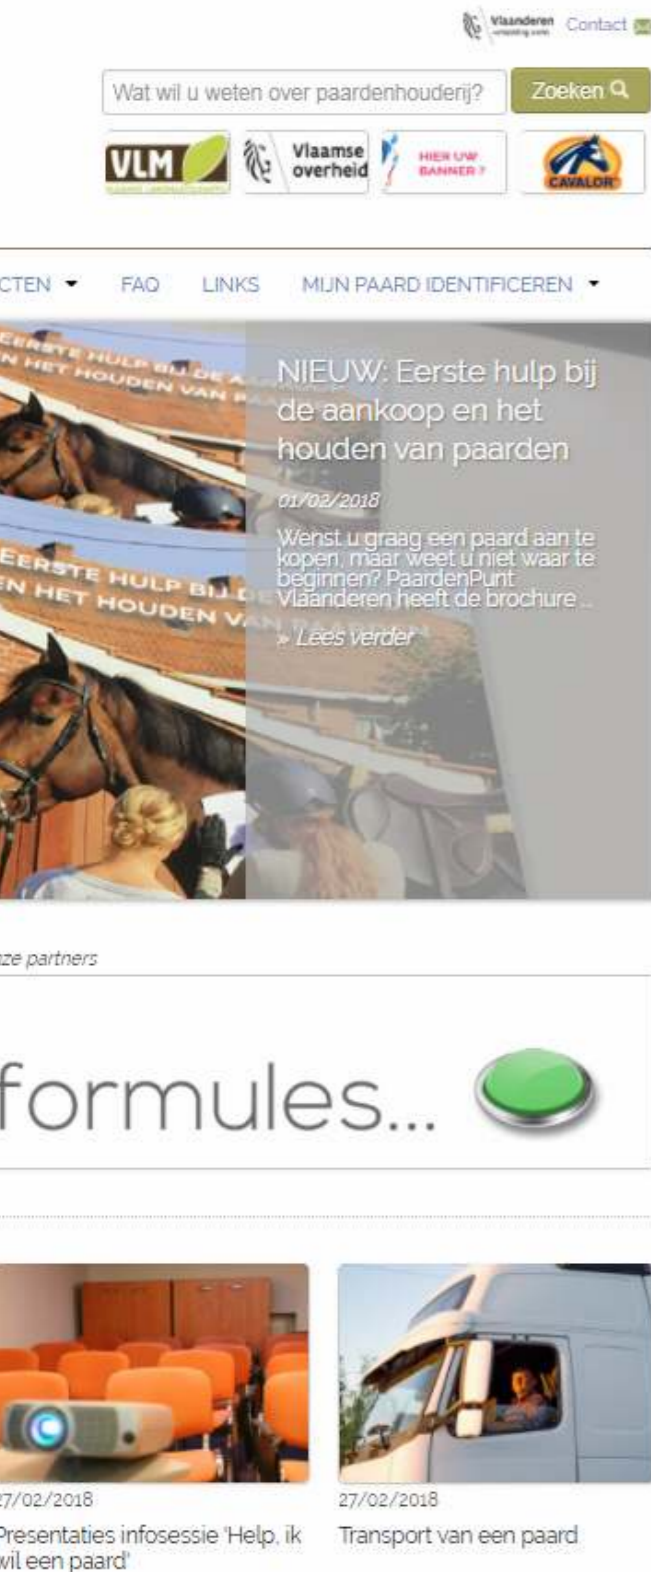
Vlaanderen Contact

Wat wil u weten over paardenhouderij?

Zoeken

VLM

Vlaamse overheid

HIER UW BANNER?

CAVALOR

CTEN FAQ LINKS MIJN PAARD IDENTIFICEREN

EERSTE HULP BIJ DE A
EN HET HOUDEN VAN P

NIEUW: Eerste hulp bij de aankoop en het houden van paarden

01/02/2018

Wenst u graag een paard aan te kopen, maar weet u niet waar te beginnen? PaardenPunt Vlaanderen heeft de brochure ...

» Lees verder

EERSTE HULP BIJ DE
EN HET HOUDEN VAN PAARDEN

ze partners

formules...

27/02/2018

Presentaties infosessie 'Help, ik wil een paard'

27/02/2018

Transport van een paard